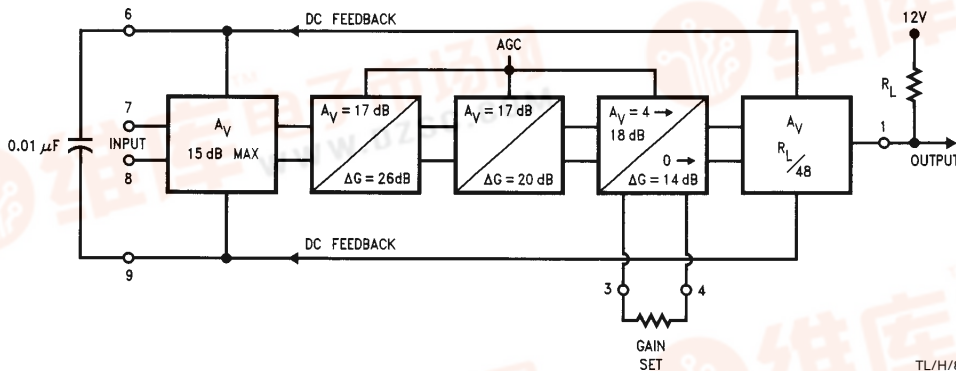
6

DC FEEDBACK

12V

AGC

$R_L$

7

INPUT

8

$0.01\ \mu F$

$A_V$

15 dB MAX

$A_V = 17$ dB

$\Delta G = 26$dB

$A_V = 17$ dB

$\Delta G = 20$ dB

$A_V = 4 \rightarrow$

18 dB

$0 \rightarrow$

$\Delta G = 14$ dB

$A_V$

$R_L / 48$

1

OUTPUT

9

DC FEEDBACK

3

4

GAIN SET

TL/H/